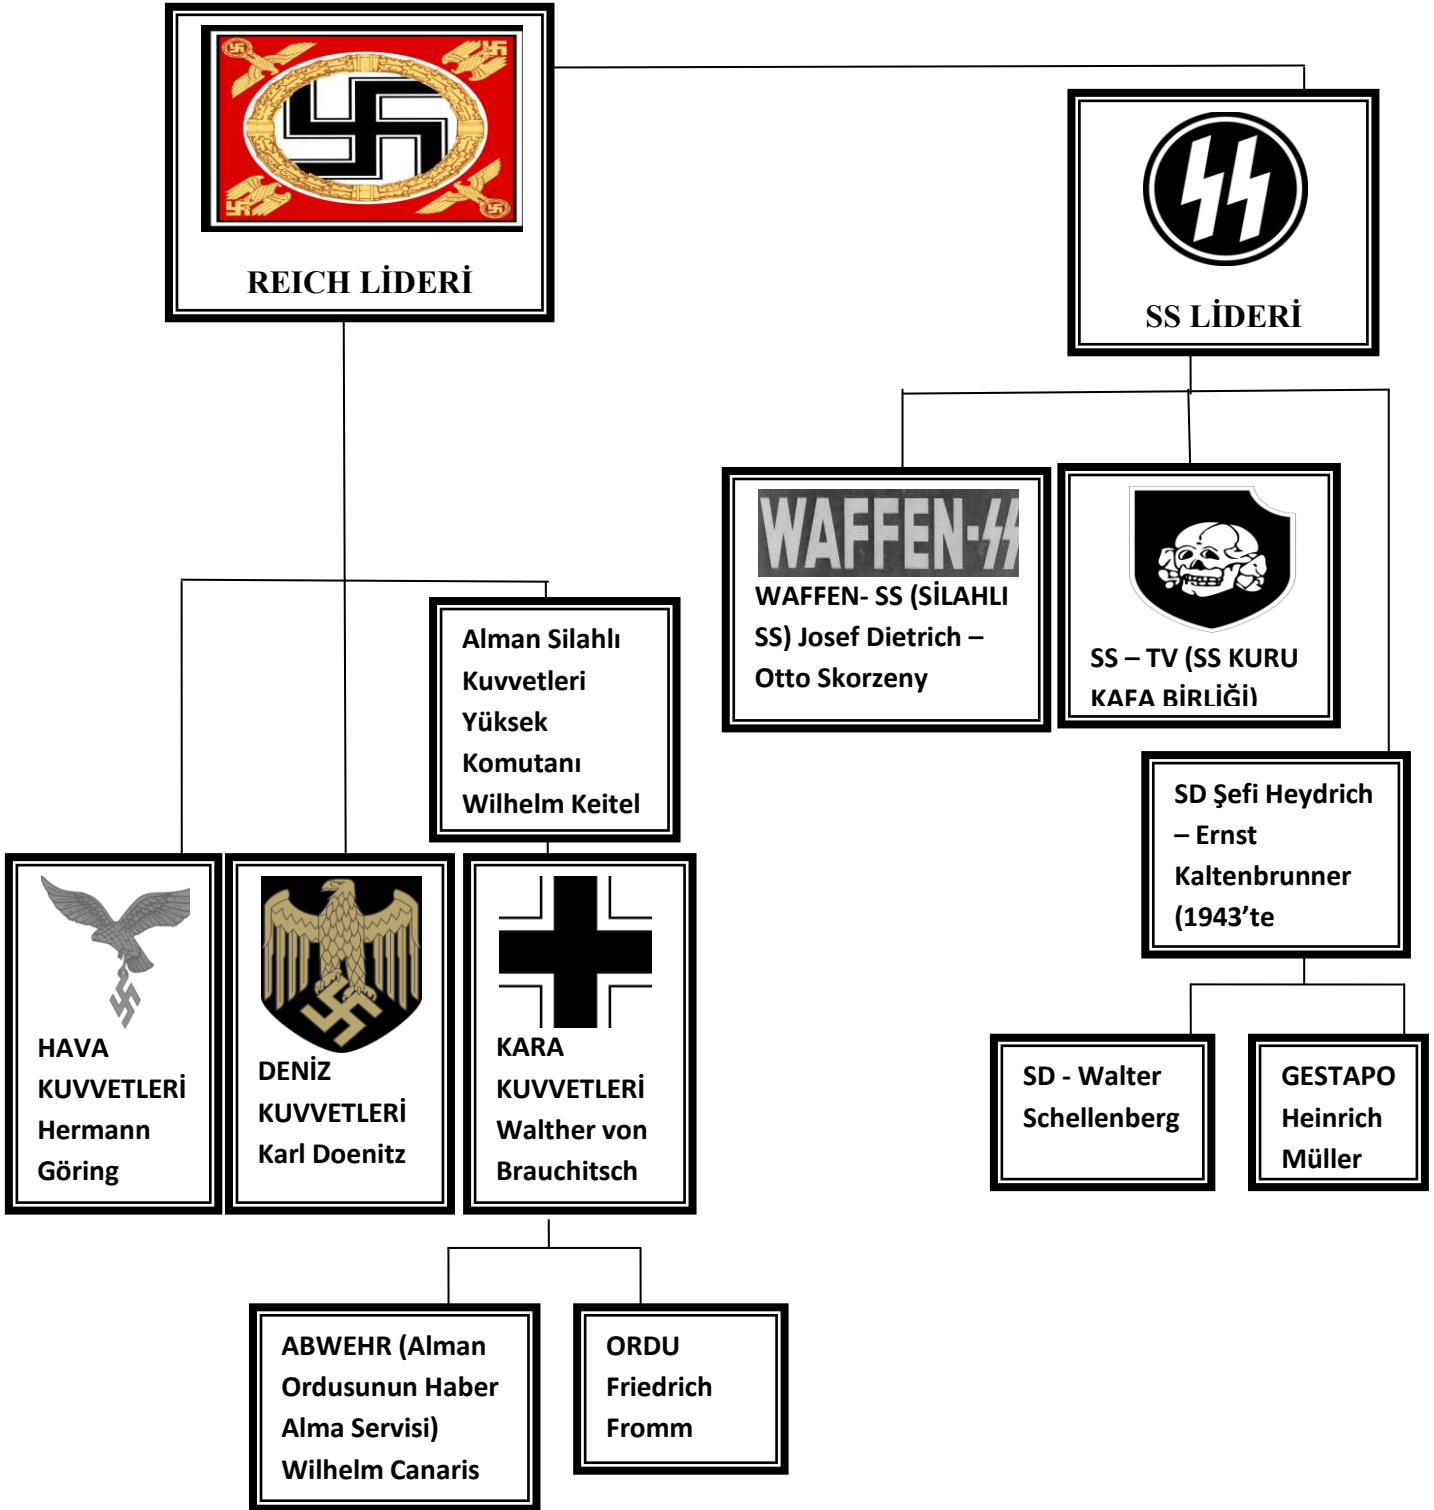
REICH LİDERİ

SS LİDERİ

WAFFEN-SS

WAFFEN- SS (SİLAHLI SS) Josef Dietrich – Otto Skorzeny

SS – TV (SS KURU KAFA BİRLİĞİ)

Alman Silahlı Kuvvetleri Yüksek Komutanı Wilhelm Keitel

SD Şefi Heydrich – Ernst Kaltenbrunner (1943'te

HAVA KUVVETLERİ Hermann Göring

DENİZ KUVVETLERİ Karl Doenitz

KARA KUVVETLERİ Walther von Brauchitsch

SD - Walter Schellenberg

GESTAPO Heinrich Müller

ABWEHR (Alman Ordusunun Haber Alma Servisi) Wilhelm Canaris

ORDU Friedrich Fromm